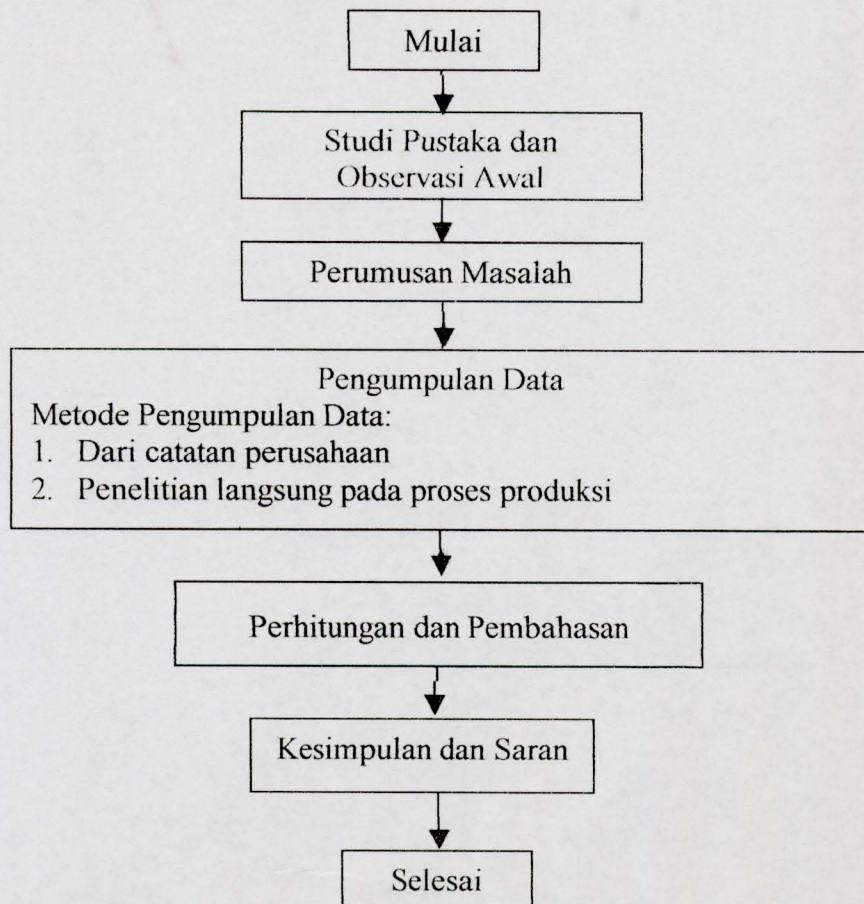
Mulai

Studi Pustaka dan Observasi Awal

Perumusan Masalah

Pengumpulan Data
Metode Pengumpulan Data:
1. Dari catatan perusahaan
2. Penelitian langsung pada proses produksi

Perhitungan dan Pembahasan

Kesimpulan dan Saran

Selesai